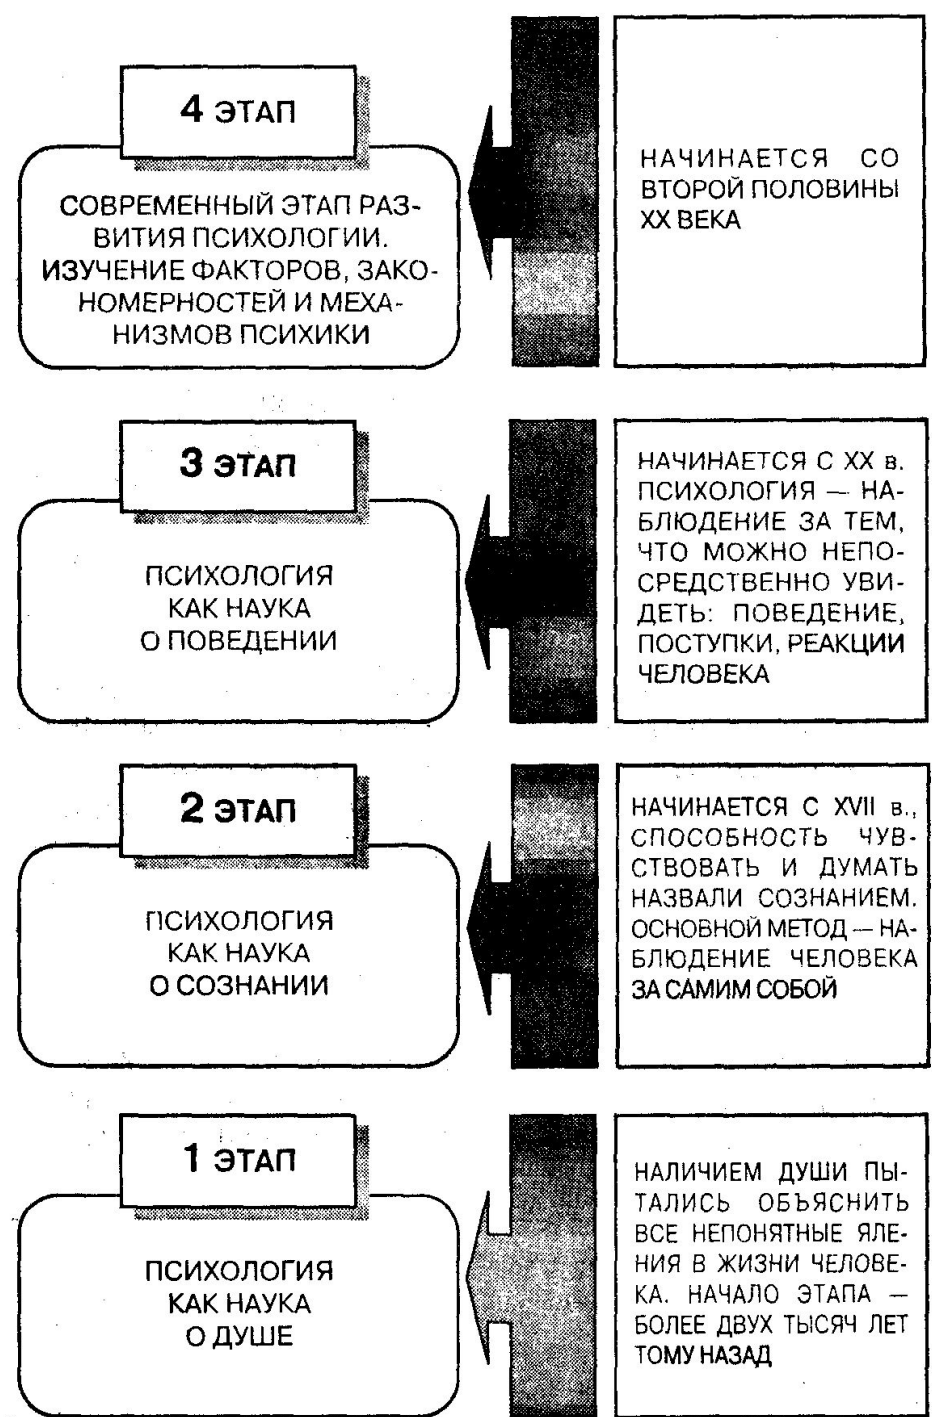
4 ЭТАП

СОВРЕМЕННЫЙ ЭТАП РАЗВИТИЯ ПСИХОЛОГИИ. ИЗУЧЕНИЕ ФАКТОРОВ, ЗАКОНОМЕРНОСТЕЙ И МЕХАНИЗМОВ ПСИХИКИ

НАЧИНАЕТСЯ СО ВТОРОЙ ПОЛОВИНЫ XX ВЕКА

3 ЭТАП

ПСИХОЛОГИЯ КАК НАУКА О ПОВЕДЕНИИ

НАЧИНАЕТСЯ С XX в. ПСИХОЛОГИЯ — НАБЛЮДЕНИЕ ЗА ТЕМ, ЧТО МОЖНО НЕПОСРЕДСТВЕННО УВИДЕТЬ: ПОВЕДЕНИЕ, ПОСТУПКИ, РЕАКЦИИ ЧЕЛОВЕКА

2 ЭТАП

ПСИХОЛОГИЯ КАК НАУКА О СОЗНАНИИ

НАЧИНАЕТСЯ С XVII в., СПОСОБНОСТЬ ЧУВСТВОВАТЬ И ДУМАТЬ НАЗВАЛИ СОЗНАНИЕМ. ОСНОВНОЙ МЕТОД — НАБЛЮДЕНИЕ ЧЕЛОВЕКА ЗА САМИМ СОБОЙ

1 ЭТАП

ПСИХОЛОГИЯ КАК НАУКА О ДУШЕ

НАЛИЧИЕМ ДУШИ ПЫТАЛИСЬ ОБЪЯСНИТЬ ВСЕ НЕПОНЯТНЫЕ ЯЛЕНИЯ В ЖИЗНИ ЧЕЛОВЕКА. НАЧАЛО ЭТАПА — БОЛЕЕ ДВУХ ТЫСЯЧ ЛЕТ ТОМУ НАЗАД